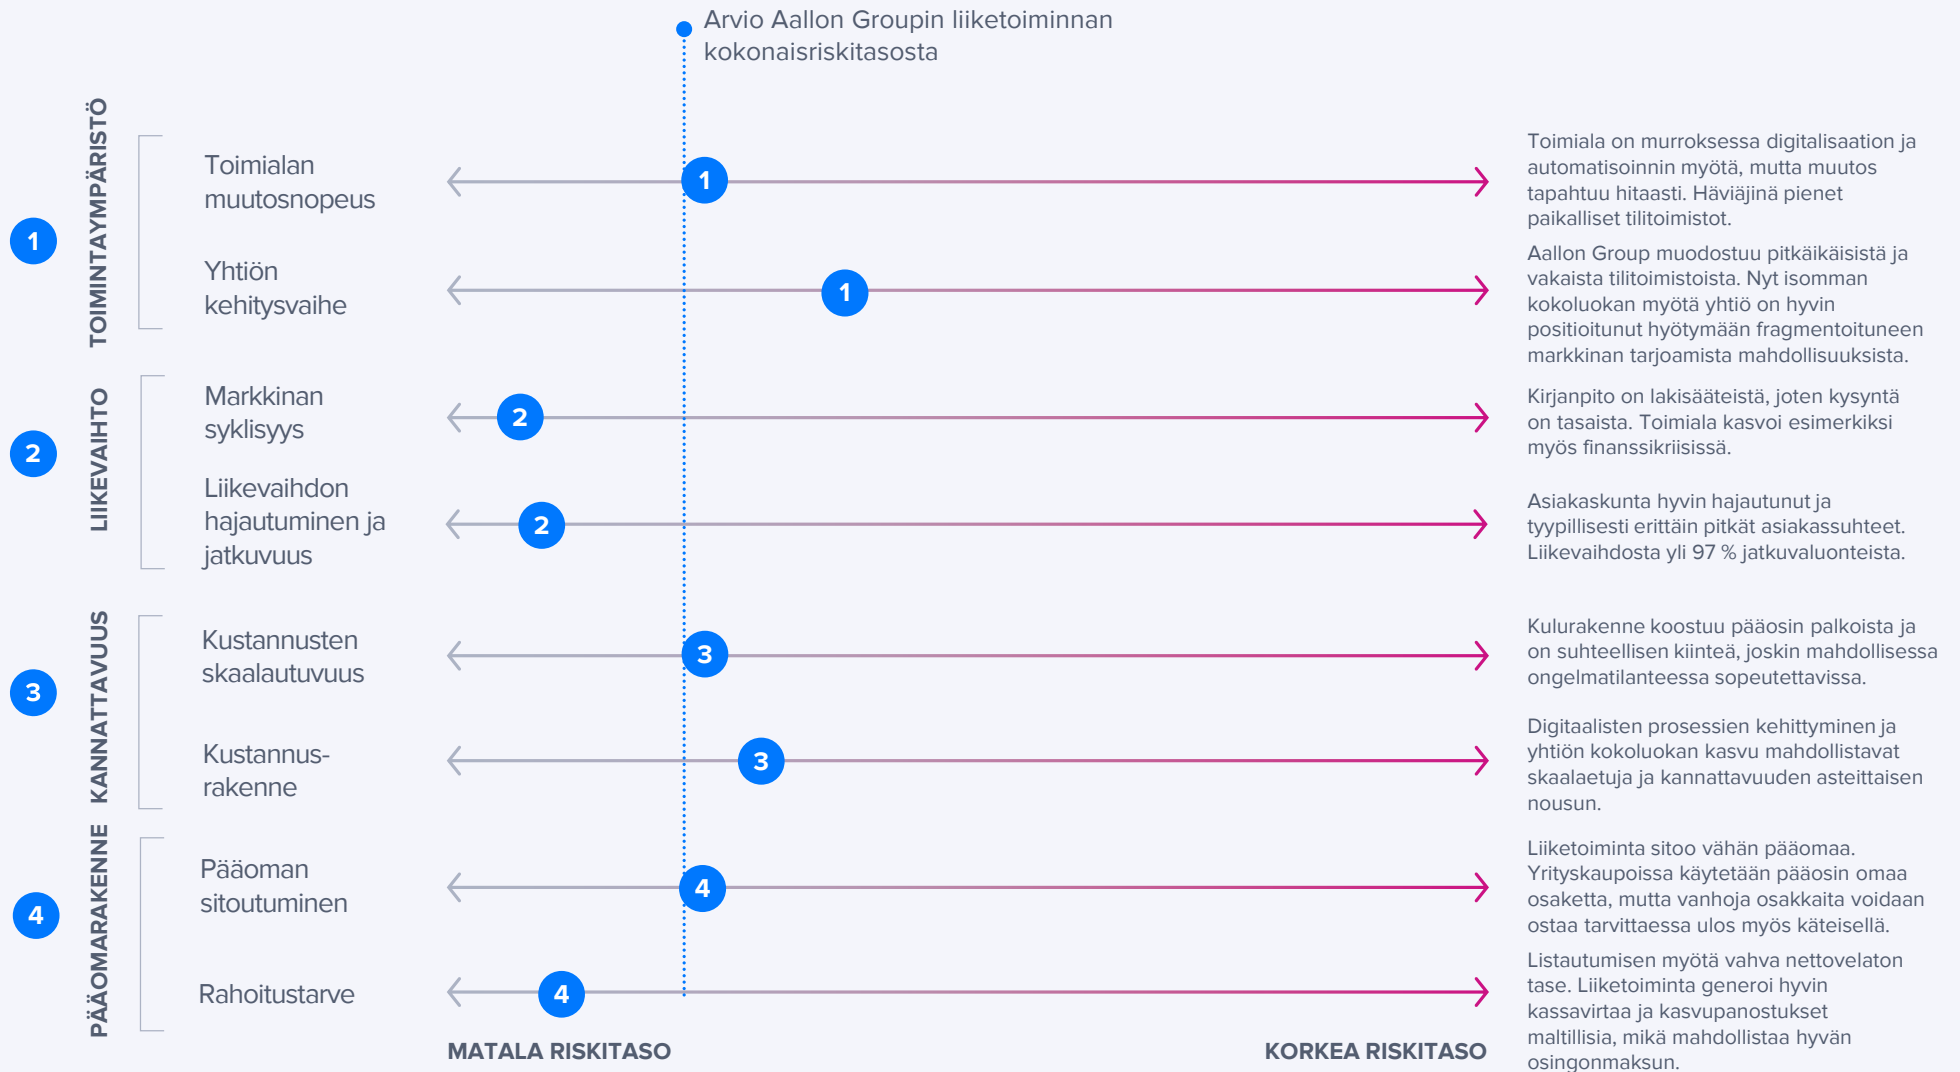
Arvio Aallon Groupin liiketoiminnan kokonaisriskitasosta

1 TOIMINTAYMPÄRISTÖ

Toimialan muutosnopeus

1

Toimiala on murroksessa digitalisaation ja automatisoinnin myötä, mutta muutos tapahtuu hitaasti. Häviäjinä pienet paikalliset tilitoimistot.

Yhtiön kehitysvaihe

1

Aallon Group muodostuu pitkäikäisistä ja vakaista tilitoimistoista. Nyt isomman kokoluokan myötä yhtiö on hyvin positioitunut hyötymään fragmentoituneen markkinan tarjoamista mahdollisuuksista.

2 LIIKEVAIHTO

Markkinan syklisyys

2

Kirjanpito on lakisääteistä, joten kysyntä on tasaista. Toimiala kasvoi esimerkiksi myös finanssikriisissä.

Liikevaihdon hajautuminen ja jatkuvuus

2

Asiakaskunta hyvin hajautunut ja tyypillisesti erittäin pitkät asiakassuhteet. Liikevaihdosta yli 97 % jatkuvaluonteista.

3 KANNATTAVUUS

Kustannusten skaalautuvuus

3

Kulurakenne koostuu pääosin palkoista ja on suhteellisen kiinteä, joskin mahdollisessa ongelmatilanteessa sopeutettavissa.

Kustannusrakenne

3

Digitaalisten prosessien kehittyminen ja yhtiön kokoluokan kasvu mahdollistavat skaalaetuja ja kannattavuuden asteittaisen nousun.

4 PÄÄOMARAKENNE

Pääoman sitoutuminen

4

Liiketoiminta sitoo vähän pääomaa. Yrityskaupoissa käytetään pääosin omaa osaketta, mutta vanhoja osakkaita voidaan ostaa tarvittaessa ulos myös käteisellä.

Rahoitustarve

4

Listautumisen myötä vahva nettovelaton tase. Liiketoiminta generoi hyvin kassavirtaa ja kasvupanostukset maltillisia, mikä mahdollistaa hyvän osingonmaksun.

MATALA RISKITASO

KORKEA RISKITASO